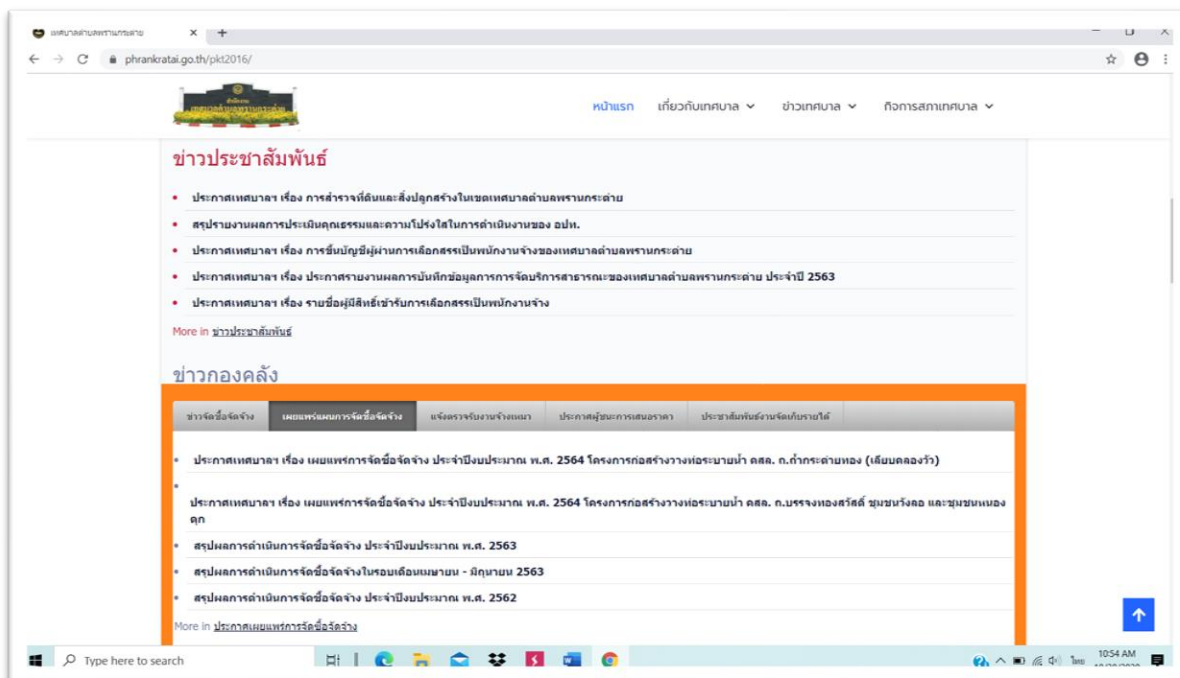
เทศบาลตำบลพรานกระต่าย ×  +

phrankratai.go.th/pkt2016/

หน้าแรก  เกี่ยวกับเทศบาล  ข่าวเทศบาล  กิจการสภาเทศบาล

ข่าวประชาสัมพันธ์

• ประกาศเทศบาลฯ เรื่อง การสำรวจที่ดินและสิ่งปลูกสร้างในเขตเทศบาลตำบลพรานกระต่าย
• สรุปรายงานผลการประเมินคุณธรรมและความโปร่งใสในการดำเนินงานของ อปท.
• ประกาศเทศบาลฯ เรื่อง การขึ้นบัญชีผู้ผ่านการเลือกสรรเป็นพนักงานจ้างของเทศบาลตำบลพรานกระต่าย
• ประกาศเทศบาลฯ เรื่อง ประกาศรายงานผลการบันทึกข้อมูลการการจัดบริการสาธารณะของเทศบาลตำบลพรานกระต่าย ประจำปี 2563
• ประกาศเทศบาลฯ เรื่อง รายชื่อผู้มีสิทธิ์เข้ารับการเลือกสรรเป็นพนักงานจ้าง

More in ข่าวประชาสัมพันธ์

ข่าวกองคลัง

ข่าวจัดซื้อจัดจ้าง | เผยแพร่แผนการจัดซื้อจัดจ้าง | แจ้งตรวจรับงานจ้างเหมา | ประกาศผู้ชนะการเสนอราคา | ประชาสัมพันธ์งานจัดเก็บรายได้

• ประกาศเทศบาลฯ เรื่อง เผยแพร่การจัดซื้อจัดจ้าง ประจำปีงบประมาณ พ.ศ. 2564 โครงการก่อสร้างวางท่อระบายน้ำ คสล. ถ.ถ้ำกระต่ายทอง (เลียบคลองวัง)
•
ประกาศเทศบาลฯ เรื่อง เผยแพร่การจัดซื้อจัดจ้าง ประจำปีงบประมาณ พ.ศ. 2564 โครงการก่อสร้างวางท่อระบายน้ำ คสล. ถ.บรรจงทองสวัสดิ์ ชุมชนวังคล และชุมชนหนองดุก
• สรุปผลการดำเนินการจัดซื้อจัดจ้าง ประจำปีงบประมาณ พ.ศ. 2563
• สรุปผลการดำเนินการจัดซื้อจัดจ้างในรอบเดือนเมษายน - มิถุนายน 2563
• สรุปผลการดำเนินการจัดซื้อจัดจ้าง ประจำปีงบประมาณ พ.ศ. 2562

More in ประกาศเผยแพร่การจัดซื้อจัดจ้าง

Type here to search

ไทย 10:54 AM